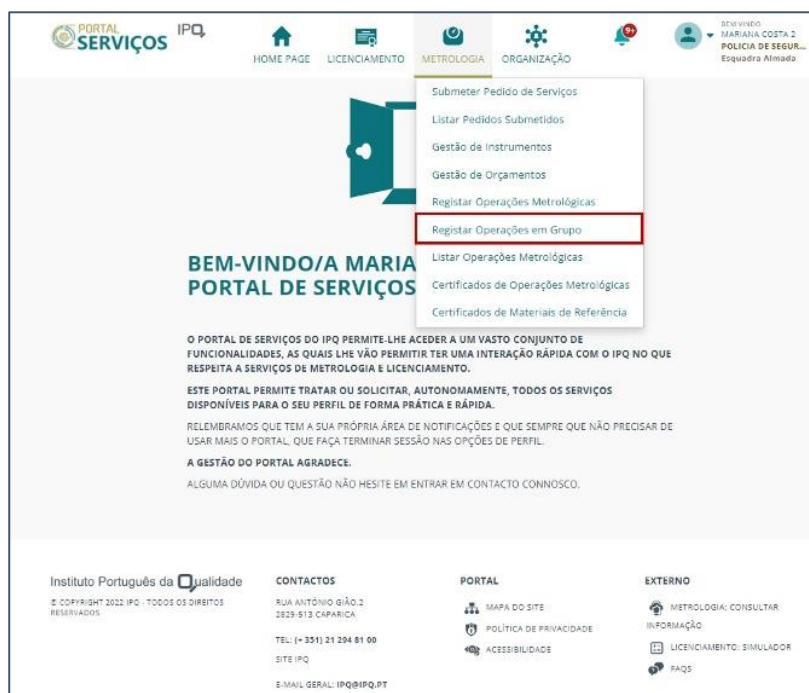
PORTAL SERVIÇOS IPQ

HOME PAGE LICENCIAMENTO METROLOGIA ORGANIZAÇÃO

9+

BEM VINDO
MARIANA COSTA 2
POLICIA DE SEGUR...
Esquadra Almada

Submeter Pedido de Serviços
Listar Pedidos Submetidos
Gestão de Instrumentos
Gestão de Orçamentos
Registar Operações Metrológicas
Registar Operações em Grupo
Listar Operações Metrológicas
Certificados de Operações Metrológicas
Certificados de Materiais de Referência

BEM-VINDO/A MARIA
PORTAL DE SERVIÇOS

O PORTAL DE SERVIÇOS DO IPQ PERMITE-LHE ACEDER A UM VASTO CONJUNTO DE FUNCIONALIDADES, AS QUAIS LHE VÃO PERMITIR TER UMA INTERAÇÃO RÁPIDA COM O IPQ NO QUE RESPEITA A SERVIÇOS DE METROLOGIA E LICENCIAMENTO.

ESTE PORTAL PERMITE TRATAR OU SOLICITAR, AUTONOMAMENTE, TODOS OS SERVIÇOS DISPONÍVEIS PARA O SEU PERFIL DE FORMA PRÁTICA E RÁPIDA.

RELEMBRAMOS QUE TEM A SUA PRÓPRIA ÁREA DE NOTIFICAÇÕES E QUE SEMPRE QUE NÃO PRECISAR DE USAR MAIS O PORTAL, QUE FAÇA TERMINAR SESSÃO NAS OPÇÕES DE PERFIL.

A GESTÃO DO PORTAL AGRADECE.

ALGUMA DÚVIDA OU QUESTÃO NÃO HESITE EM ENTRAR EM CONTACTO CONNOSCO.

Instituto Português da Qualidade
© COPYRIGHT 2022 IPQ - TODOS OS DIREITOS RESERVADOS

CONTACTOS
RUA ANTÓNIO GIÃO,2
2829-513 CAPARICA
TEL: (+351) 21 294 81 00
SITE IPQ
E-MAIL GERAL: IPQ@IPQ.PT

PORTAL
MAPA DO SITE
POLÍTICA DE PRIVACIDADE
ACESSIBILIDADE

EXTERNO
METROLOGIA: CONSULTAR INFORMAÇÃO
LICENCIAMENTO: SIMULADOR
FAQS